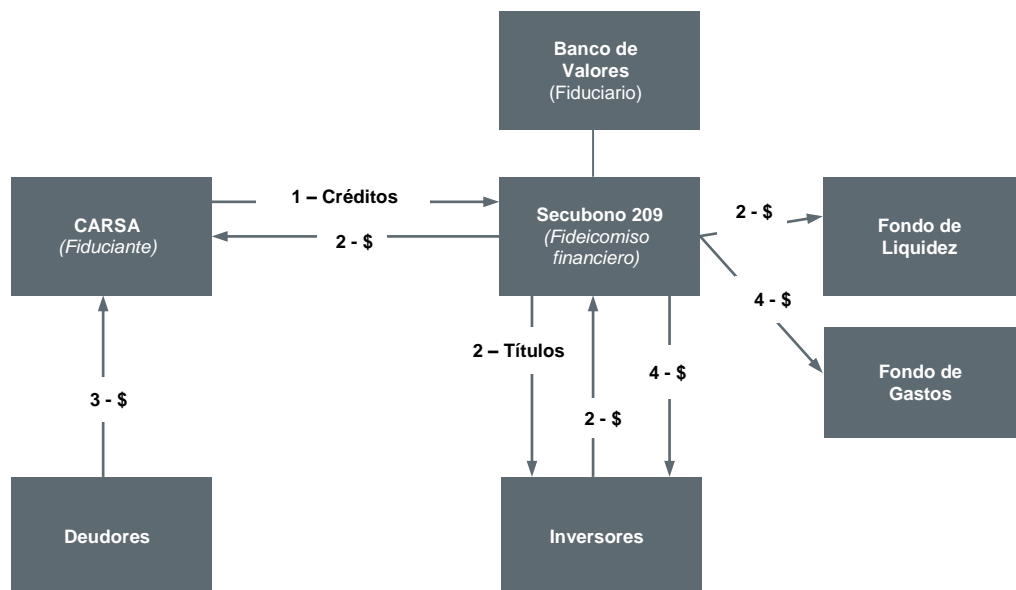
Banco de Valores
(Fiduciario)

CARSA
(Fiduciante)

1 – Créditos

2 - $

Secubono 209
(Fideicomiso financiero)

2 - $

Fondo de Liquidez

4 - $

Fondo de Gastos

3 - $

2 – Títulos

2 - $

4 - $

Deudores

Inversores